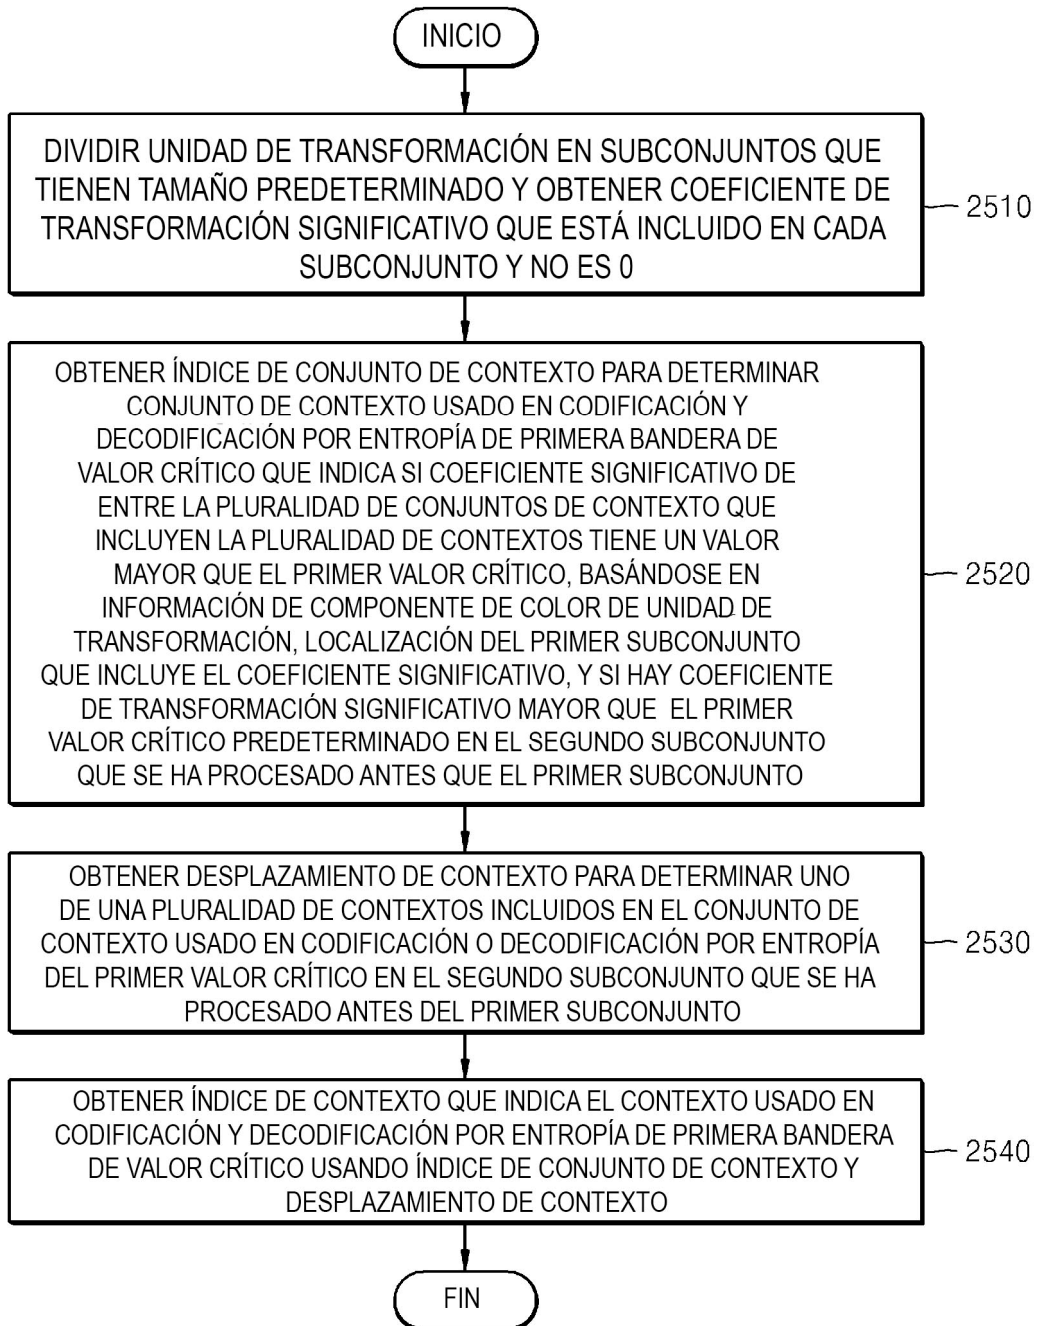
INICIO

DIVIDIR UNIDAD DE TRANSFORMACIÓN EN SUBCONJUNTOS QUE TIENEN TAMAÑO PREDETERMINADO Y OBTENER COEFICIENTE DE TRANSFORMACIÓN SIGNIFICATIVO QUE ESTÁ INCLUIDO EN CADA SUBCONJUNTO Y NO ES 0

2510

OBTENER ÍNDICE DE CONJUNTO DE CONTEXTO PARA DETERMINAR CONJUNTO DE CONTEXTO USADO EN CODIFICACIÓN Y DECODIFICACIÓN POR ENTROPÍA DE PRIMERA BANDERA DE VALOR CRÍTICO QUE INDICA SI COEFICIENTE SIGNIFICATIVO DE ENTRE LA PLURALIDAD DE CONJUNTOS DE CONTEXTO QUE INCLUYEN LA PLURALIDAD DE CONTEXTOS TIENE UN VALOR MAYOR QUE EL PRIMER VALOR CRÍTICO, BASÁNDOSE EN INFORMACIÓN DE COMPONENTE DE COLOR DE UNIDAD DE TRANSFORMACIÓN, LOCALIZACIÓN DEL PRIMER SUBCONJUNTO QUE INCLUYE EL COEFICIENTE SIGNIFICATIVO, Y SI HAY COEFICIENTE DE TRANSFORMACIÓN SIGNIFICATIVO MAYOR QUE EL PRIMER VALOR CRÍTICO PREDETERMINADO EN EL SEGUNDO SUBCONJUNTO QUE SE HA PROCESADO ANTES QUE EL PRIMER SUBCONJUNTO

2520

OBTENER DESPLAZAMIENTO DE CONTEXTO PARA DETERMINAR UNO DE UNA PLURALIDAD DE CONTEXTOS INCLUIDOS EN EL CONJUNTO DE CONTEXTO USADO EN CODIFICACIÓN O DECODIFICACIÓN POR ENTROPÍA DEL PRIMER VALOR CRÍTICO EN EL SEGUNDO SUBCONJUNTO QUE SE HA PROCESADO ANTES DEL PRIMER SUBCONJUNTO

2530

OBTENER ÍNDICE DE CONTEXTO QUE INDICA EL CONTEXTO USADO EN CODIFICACIÓN Y DECODIFICACIÓN POR ENTROPÍA DE PRIMERA BANDERA DE VALOR CRÍTICO USANDO ÍNDICE DE CONJUNTO DE CONTEXTO Y DESPLAZAMIENTO DE CONTEXTO

2540

FIN